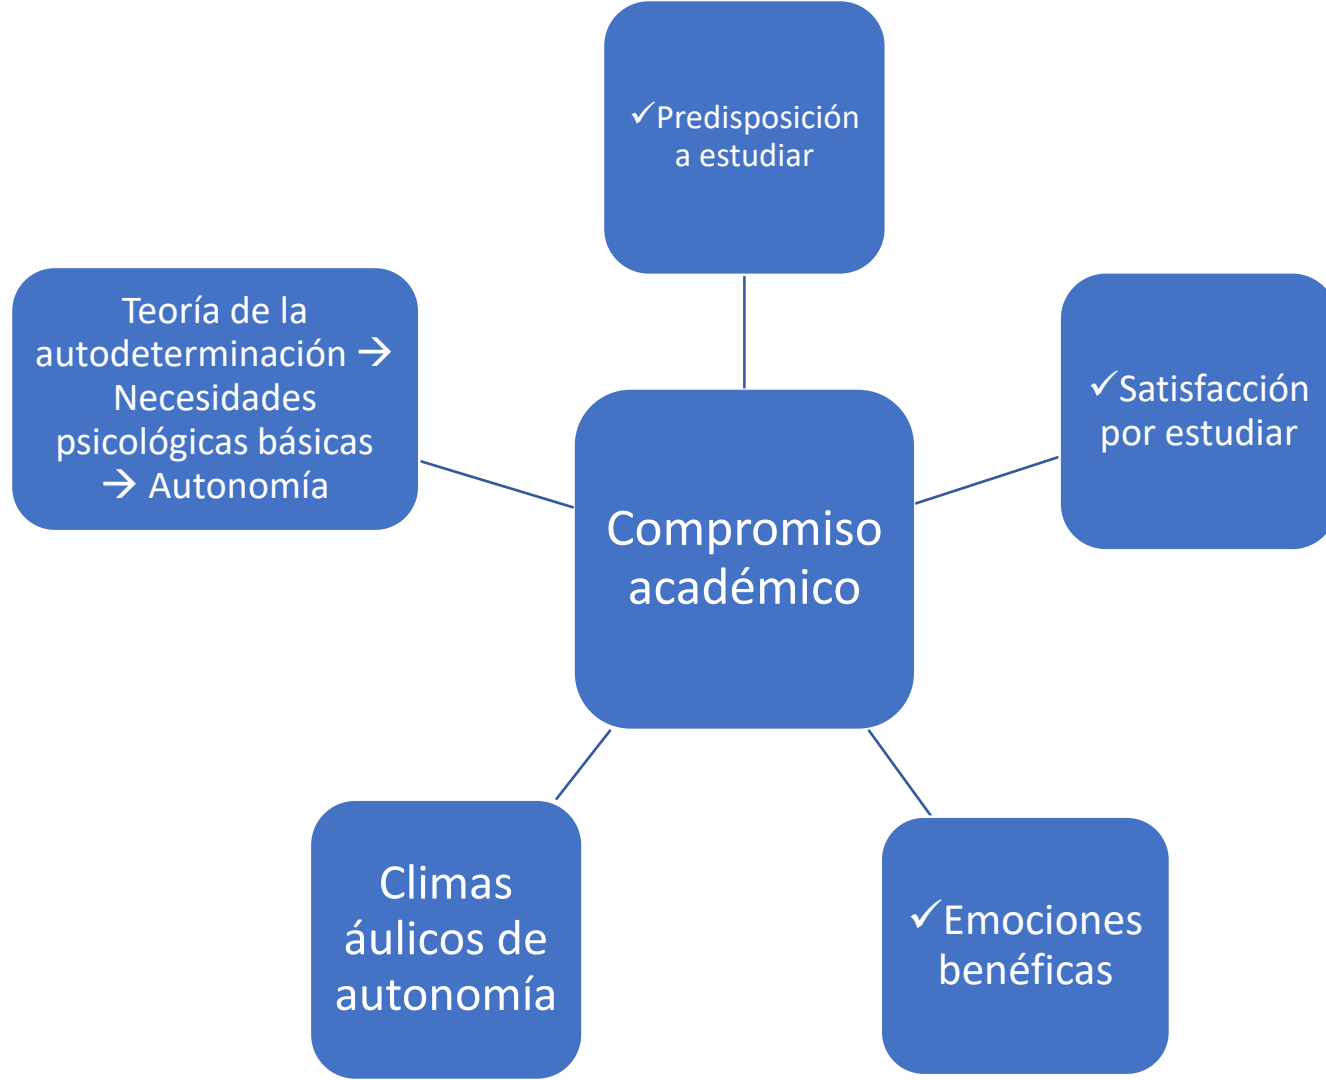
✓Predisposición a estudiar

Teoría de la autodeterminación → Necesidades psicológicas básicas → Autonomía

✓Satisfacción por estudiar

Compromiso académico

Climas áulicos de autonomía

✓Emociones benéficas